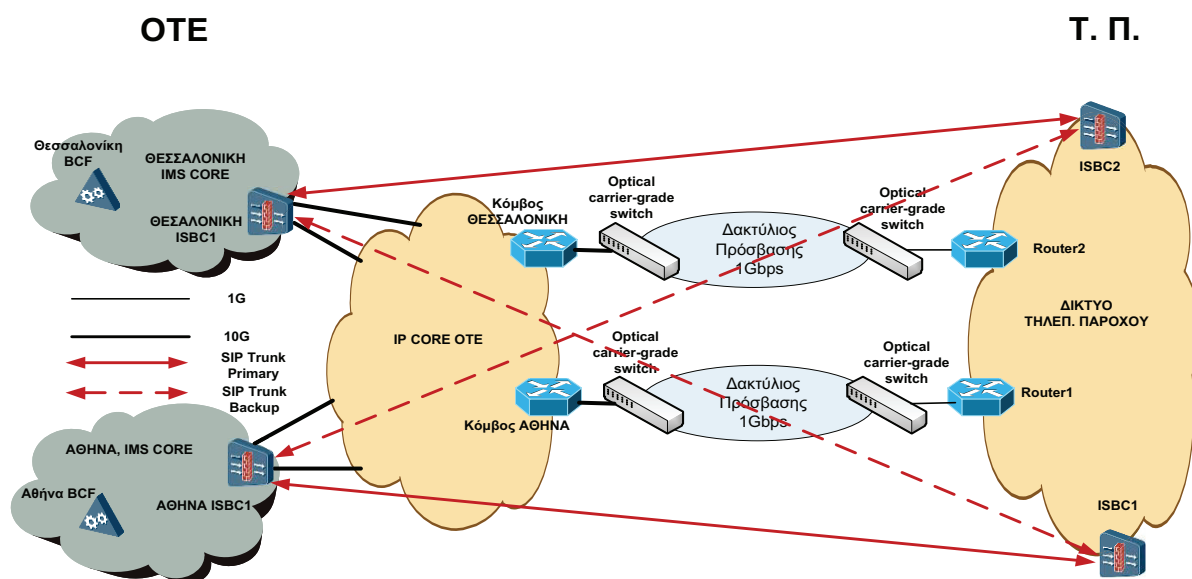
ΟΤΕ

Τ. Π.

Θεσσαλονίκη BCF

ΘΕΣΣΑΛΟΝΙΚΗ IMS CORE

ΘΕΣΑΛΟΝΙΚΗ ISBC1

Κόμβος ΘΕΣΣΑΛΟΝΙΚΗ

Optical carrier-grade switch

Δακτύλιος Πρόσβασης 1Gbps

Optical carrier-grade switch

ISBC2

Router2

ΔΙΚΤΥΟ ΤΗΛΕΠ. ΠΑΡΟΧΟΥ

1G

10G

SIP Trunk Primary

SIP Trunk Backup

IP CORE OTE

Optical carrier-grade switch

Δακτύλιος Πρόσβασης 1Gbps

Optical carrier-grade switch

Router1

Κόμβος ΑΘΗΝΑ

ΑΘΗΝΑ, IMS CORE

Αθήνα BCF

ΑΘΗΝΑ ISBC1

ISBC1